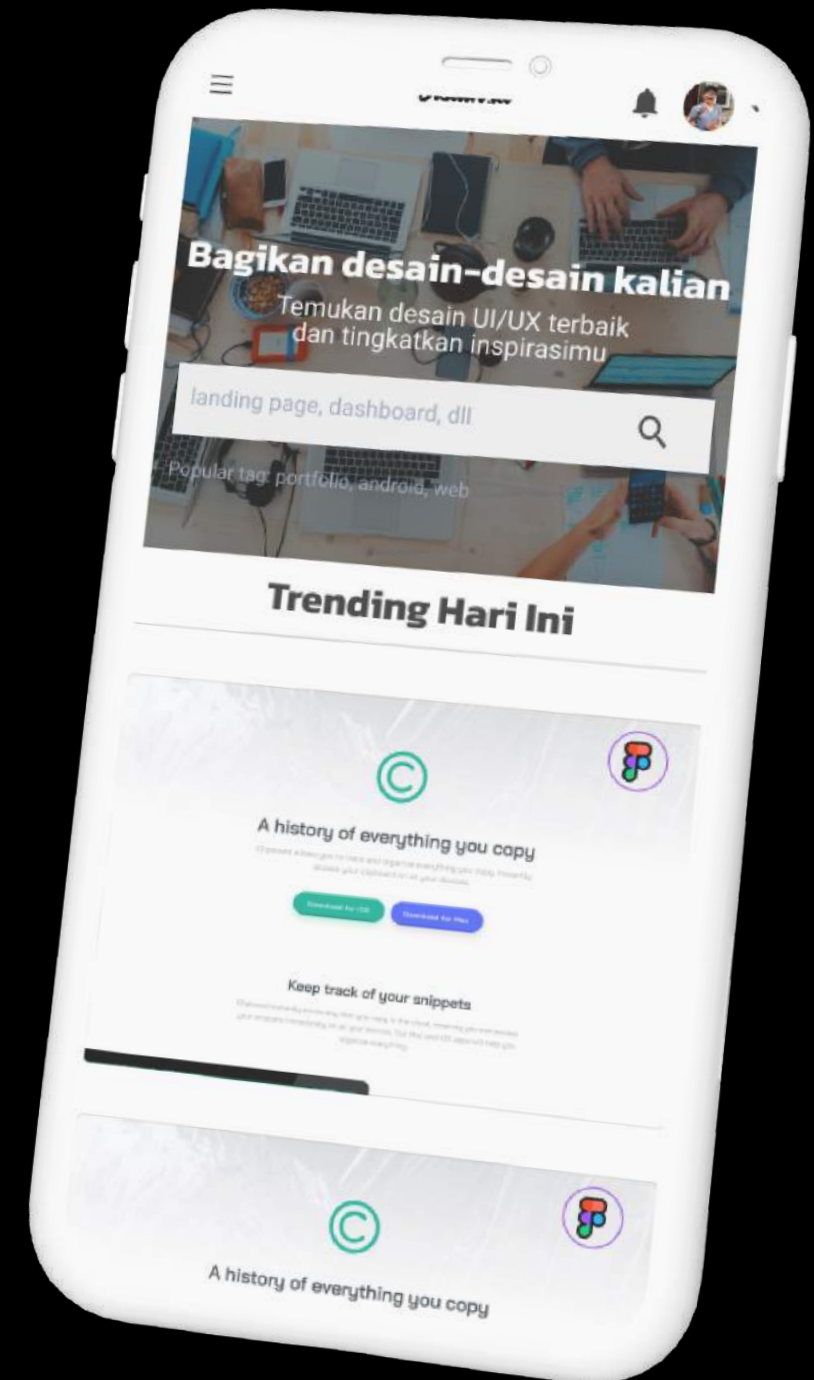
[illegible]

Bagikan desain-desain kalian

Temukan desain UI/UX terbaik dan tingkatkan inspirasimu

landing page, dashboard, dll

Popular tag: portfolio, android, web

Trending Hari Ini

A history of everything you copy

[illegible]

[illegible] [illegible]

Keep track of your snippets

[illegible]

A history of everything you copy